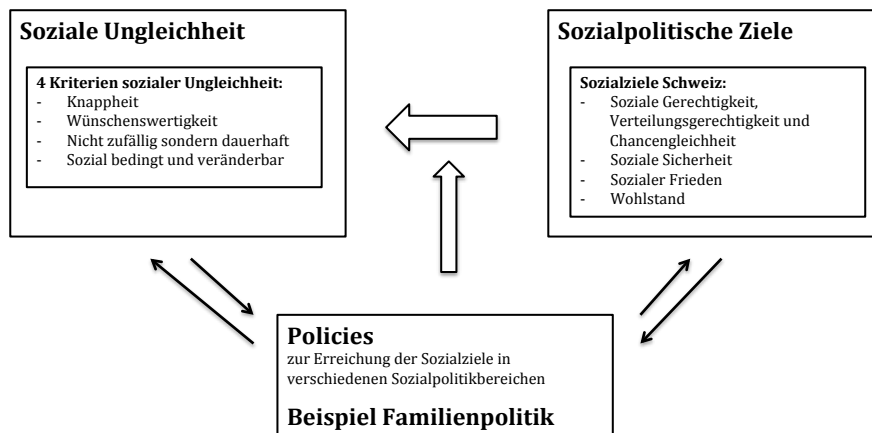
Soziale Ungleichheit

4 Kriterien sozialer Ungleichheit:
- Knappheit
- Wünschenswertigkeit
- Nicht zufällig sondern dauerhaft
- Sozial bedingt und veränderbar

Sozialpolitische Ziele

Sozialziele Schweiz:
- Soziale Gerechtigkeit, Verteilungsgerechtigkeit und Chancengleichheit
- Soziale Sicherheit
- Sozialer Frieden
- Wohlstand

Policies
zur Erreichung der Sozialziele in verschiedenen Sozialpolitikbereichen

Beispiel Familienpolitik